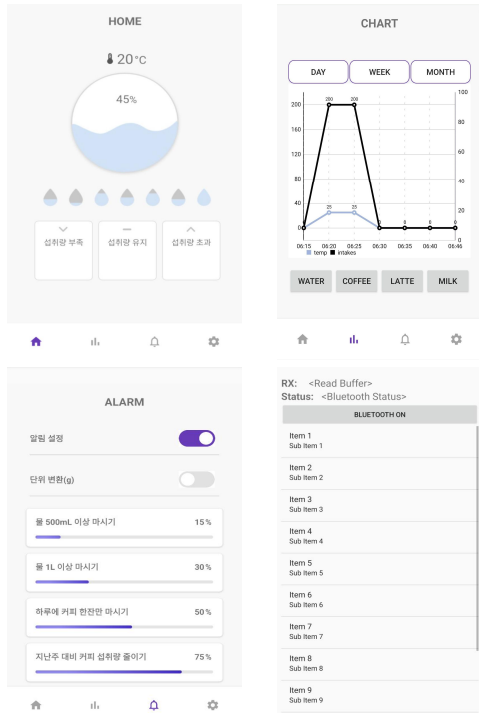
HOME

20°C

45%

섭취량 부족

섭취량 유지

섭취량 초과

CHART

DAY

WEEK

MONTH

200
160
120
80
40
0

100
80
60
40
20
0

200 200
25 25
0 0 0 0 0 0

06:15 06:20 06:25 06:30 06:35 06:40 06:46

temp intakes

WATER

COFFEE

LATTE

MILK

ALARM

알림 설정

단위 변환(g)

물 500mL 이상 마시기 15%

물 1L 이상 마시기 30%

하루에 커피 한잔만 마시기 50%

지난주 대비 커피 섭취량 줄이기 75%

RX: <Read Buffer>
Status: <Bluetooth Status>

BLUETOOTH ON

Item 1
Sub Item 1

Item 2
Sub Item 2

Item 3
Sub Item 3

Item 4
Sub Item 4

Item 5
Sub Item 5

Item 6
Sub Item 6

Item 7
Sub Item 7

Item 8
Sub Item 8

Item 9
Sub Item 9